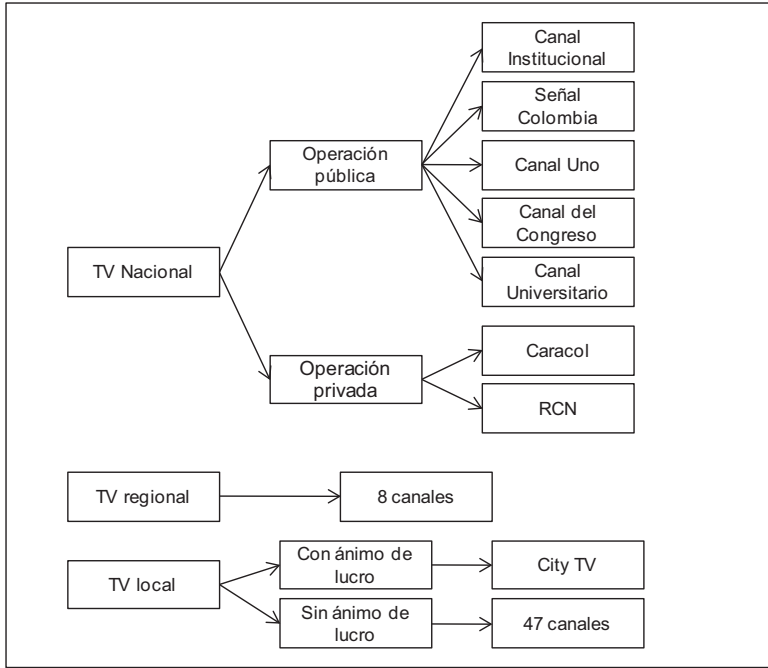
TV Nacional

Operación pública

Canal Institucional

Señal Colombia

Canal Uno

Canal del Congreso

Canal Universitario

Operación privada

Caracol

RCN

TV regional

8 canales

TV local

Con ánimo de lucro

City TV

Sin ánimo de lucro

47 canales